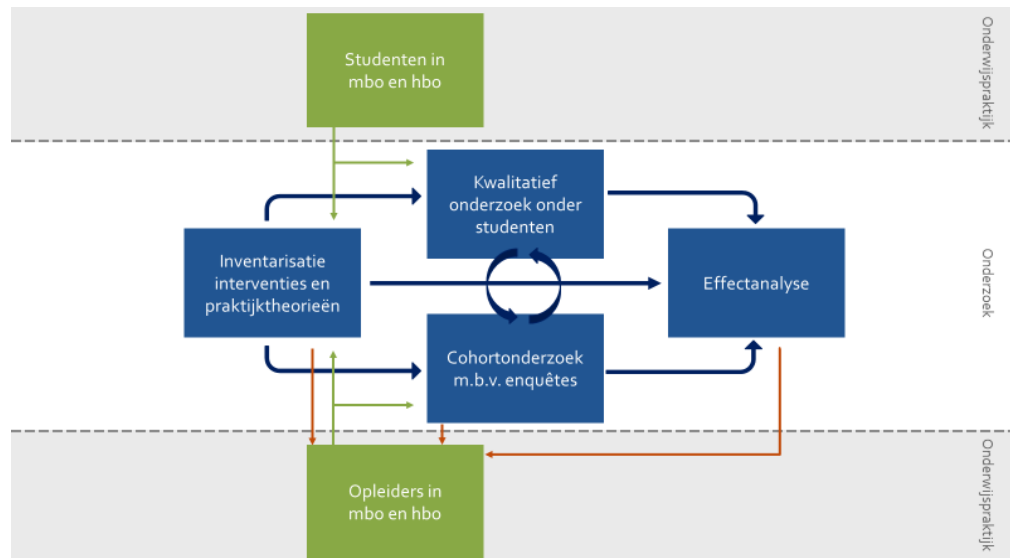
Studenten in mbo en hbo

Onderwijspraktijk

Kwalitatief onderzoek onder studenten

Inventarisatie interventies en praktijktheorieën

Effectanalyse

Onderzoek

Cohortonderzoek m.b.v. enquêtes

Opleiders in mbo en hbo

Onderwijspraktijk